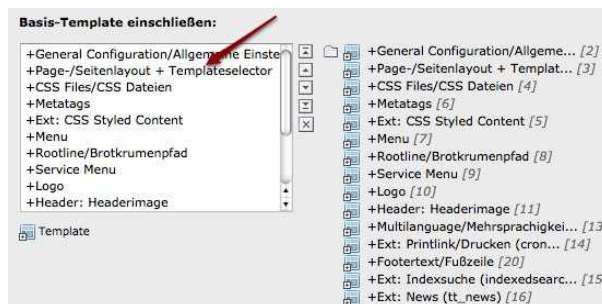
Basis-Template einschließen:

+General Configuration/Allgemeine Einste
+Page-/Seitenlayout + Templateselector
+CSS Files/CSS Dateien
+Metatags
+Ext: CSS Styled Content
+Menu
+Rootline/Brotkrumenpfad
+Service Menu
+Logo
+Header: Headerimage

Template

+General Configuration/Allgeme... [2]
+Page-/Seitenlayout + Templat... [3]
+CSS Files/CSS Dateien [4]
+Metatags [6]
+Ext: CSS Styled Content [5]
+Menu [7]
+Rootline/Brotkrumenpfad [8]
+Service Menu [9]
+Logo [10]
+Header: Headerimage [11]
+Multilanguage/Mehrsprachigkei... [13
+Ext: Printlink/Drucken (cron... [14]
+Footertext/Fußzeile [20]
+Ext: Indexsuche (indexedsearc... [15
+Ext: News (tt_news) [16]